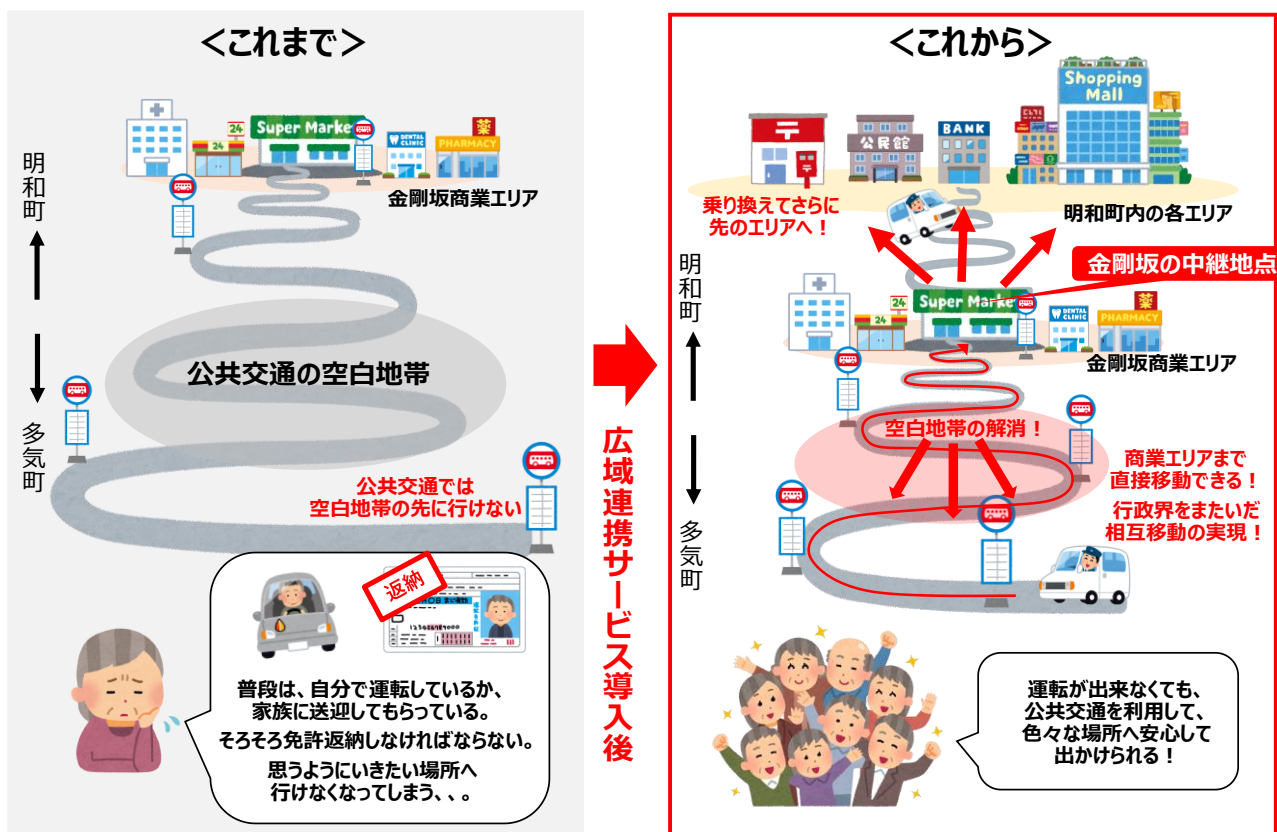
＜これまで＞

24
Super Market
DENTAL CLINIC
薬
PHARMACY

明和町

金剛坂商業エリア

公共交通の空白地帯

多気町

公共交通では
空白地帯の先に行けない

返納

普段は、自分で運転しているか、
家族に送迎してもらっている。
そろそろ免許返納しなければならない。
思うようにいきたい場所へ
行けなくなってしまう、、。

広域連携サービス導入後

＜これから＞

Shopping Mall
公民館
BANK

乗り換えてさらに
先のエリアへ！

明和町内の各エリア

明和町

金剛坂の中継地点

Super Market
24
DENTAL CLINIC
薬
PHARMACY

金剛坂商業エリア

空白地帯の解消！

商業エリアまで
直接移動できる！

行政界をまたいだ
相互移動の実現！

多気町

運転が出来なくても、
公共交通を利用して、
色々な場所へ安心して
出かけられる！